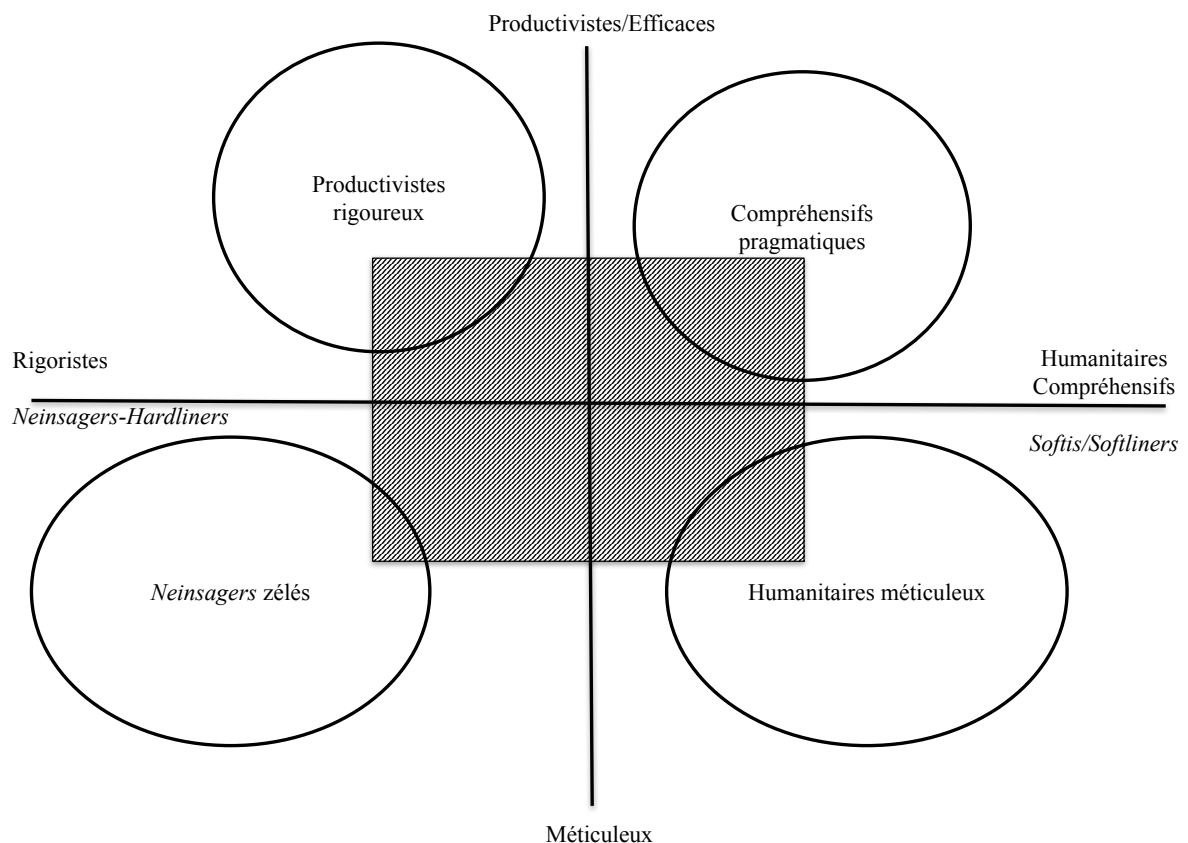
Productivistes/Efficaces

Productivistes rigoureux

Compréhensifs pragmatiques

Rigoristes

Neinsagers-Hardliners

Humanitaires Compréhensifs

Softis/Softliners

Neinsagers zélés

Humanitaires méticuleux

Méticuleux